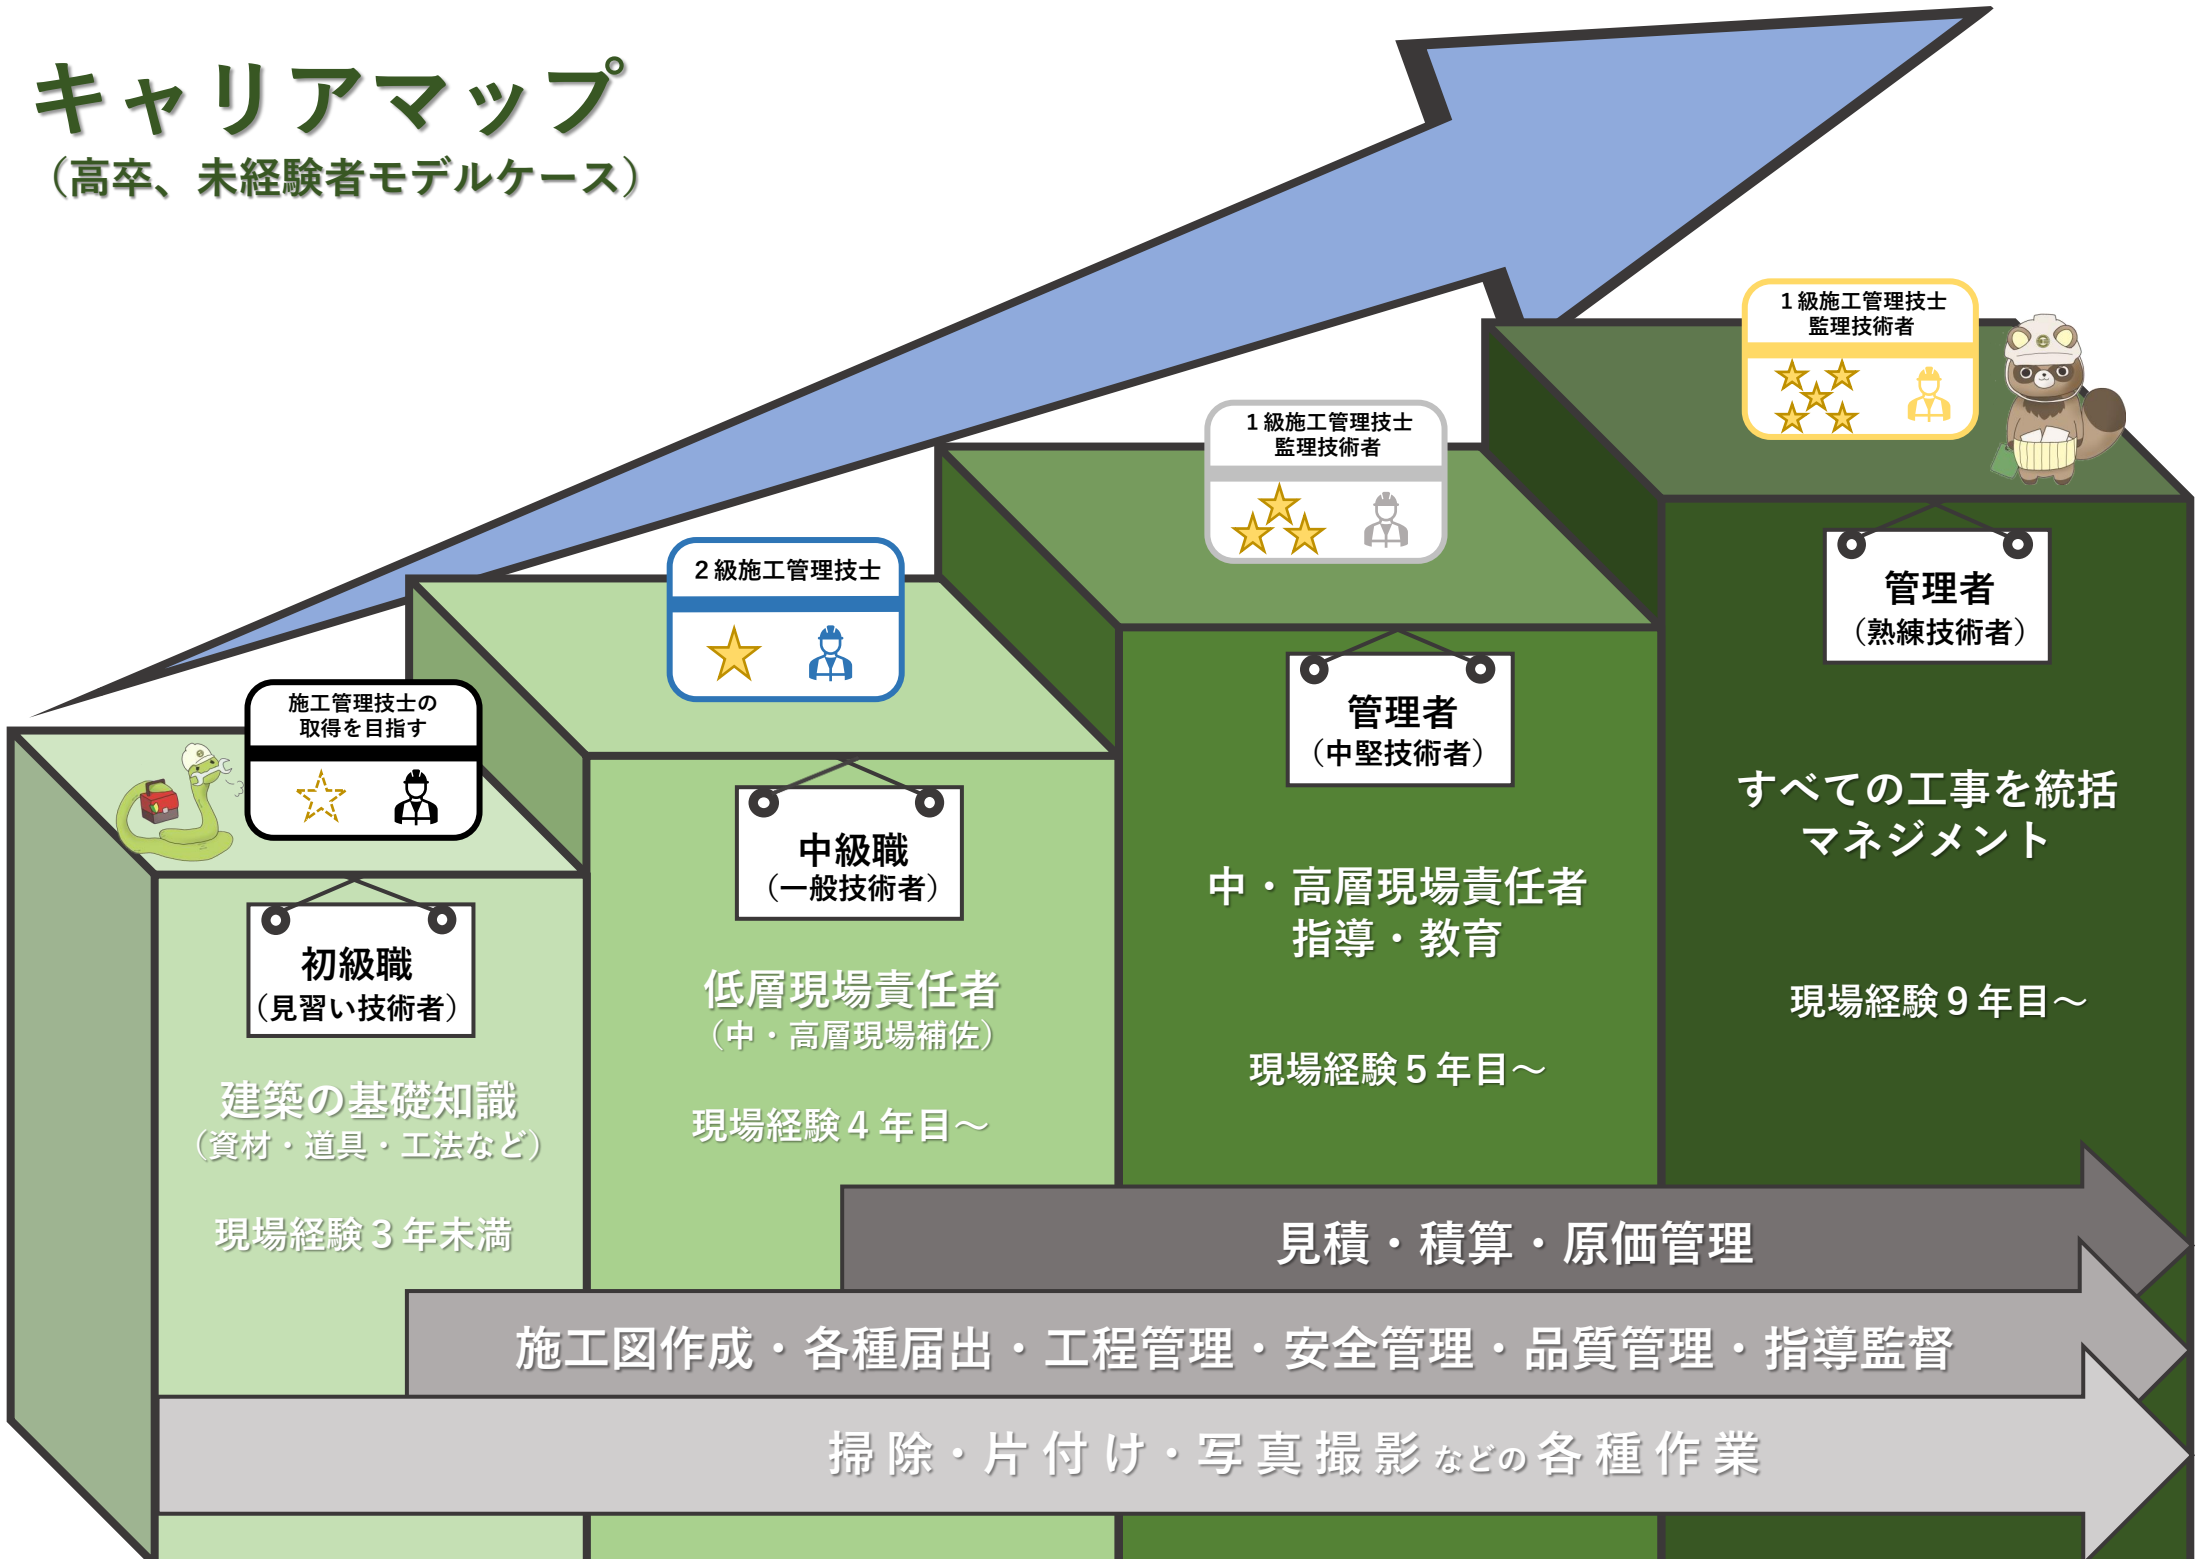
キャリアマップ
（高卒、未経験者モデルケース）

施工管理技士の取得を目指す

初級職
（見習い技術者）

建築の基礎知識
（資材・道具・工法など）

現場経験３年未満

２級施工管理技士

中級職
（一般技術者）

低層現場責任者
（中・高層現場補佐）

現場経験４年目～

１級施工管理技士
監理技術者

管理者
（中堅技術者）

中・高層現場責任者
指導・教育

現場経験５年目～

１級施工管理技士
監理技術者

管理者
（熟練技術者）

すべての工事を統括
マネジメント

現場経験９年目～

見積・積算・原価管理

施工図作成・各種届出・工程管理・安全管理・品質管理・指導監督

掃除・片付け・写真撮影などの各種作業